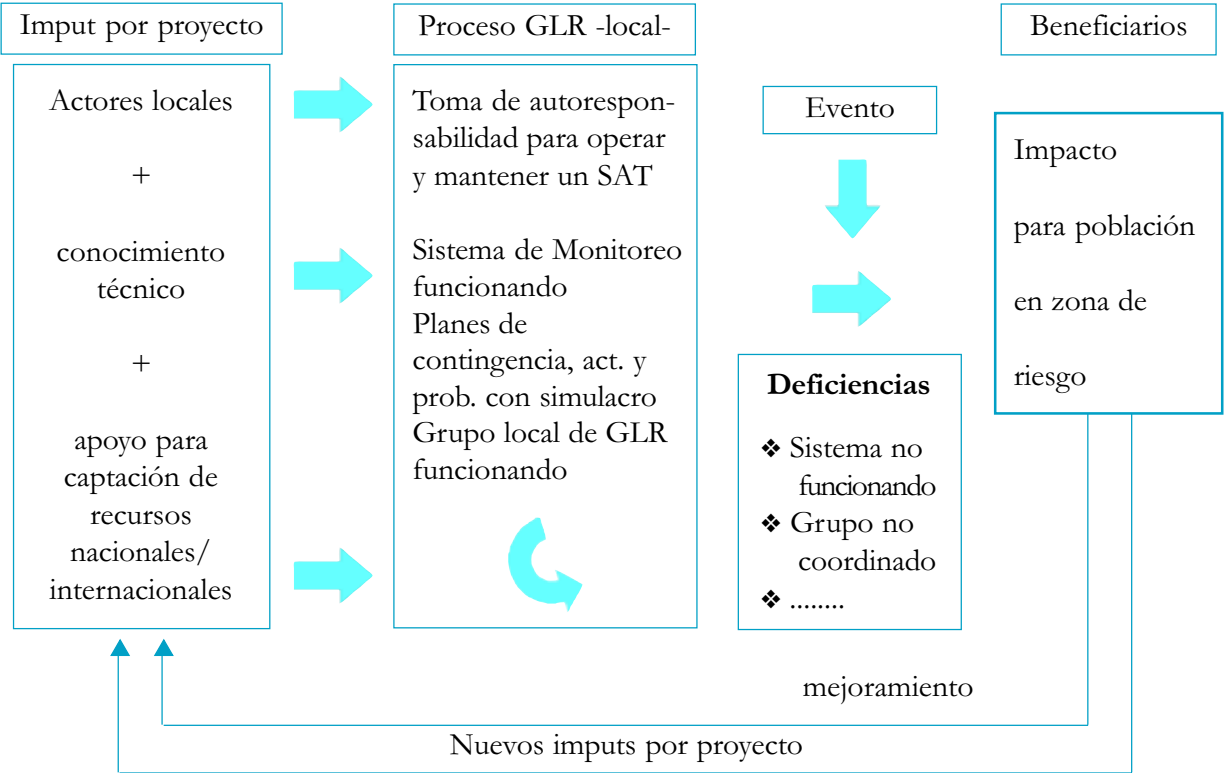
Imput por proyecto

Actores locales

+

conocimiento técnico

+

apoyo para captación de recursos nacionales/ internacionales

Proceso GLR -local-

Toma de autoresponsabilidad para operar y mantener un SAT

Sistema de Monitoreo funcionando
Planes de contingencia, act. y prob. con simulacro
Grupo local de GLR funcionando

Evento

Deficiencias

❖ Sistema no funcionando
❖ Grupo no coordinado
❖ ........

Beneficiarios

Impacto

para población

en zona de

riesgo

mejoramiento

Nuevos imputs por proyecto